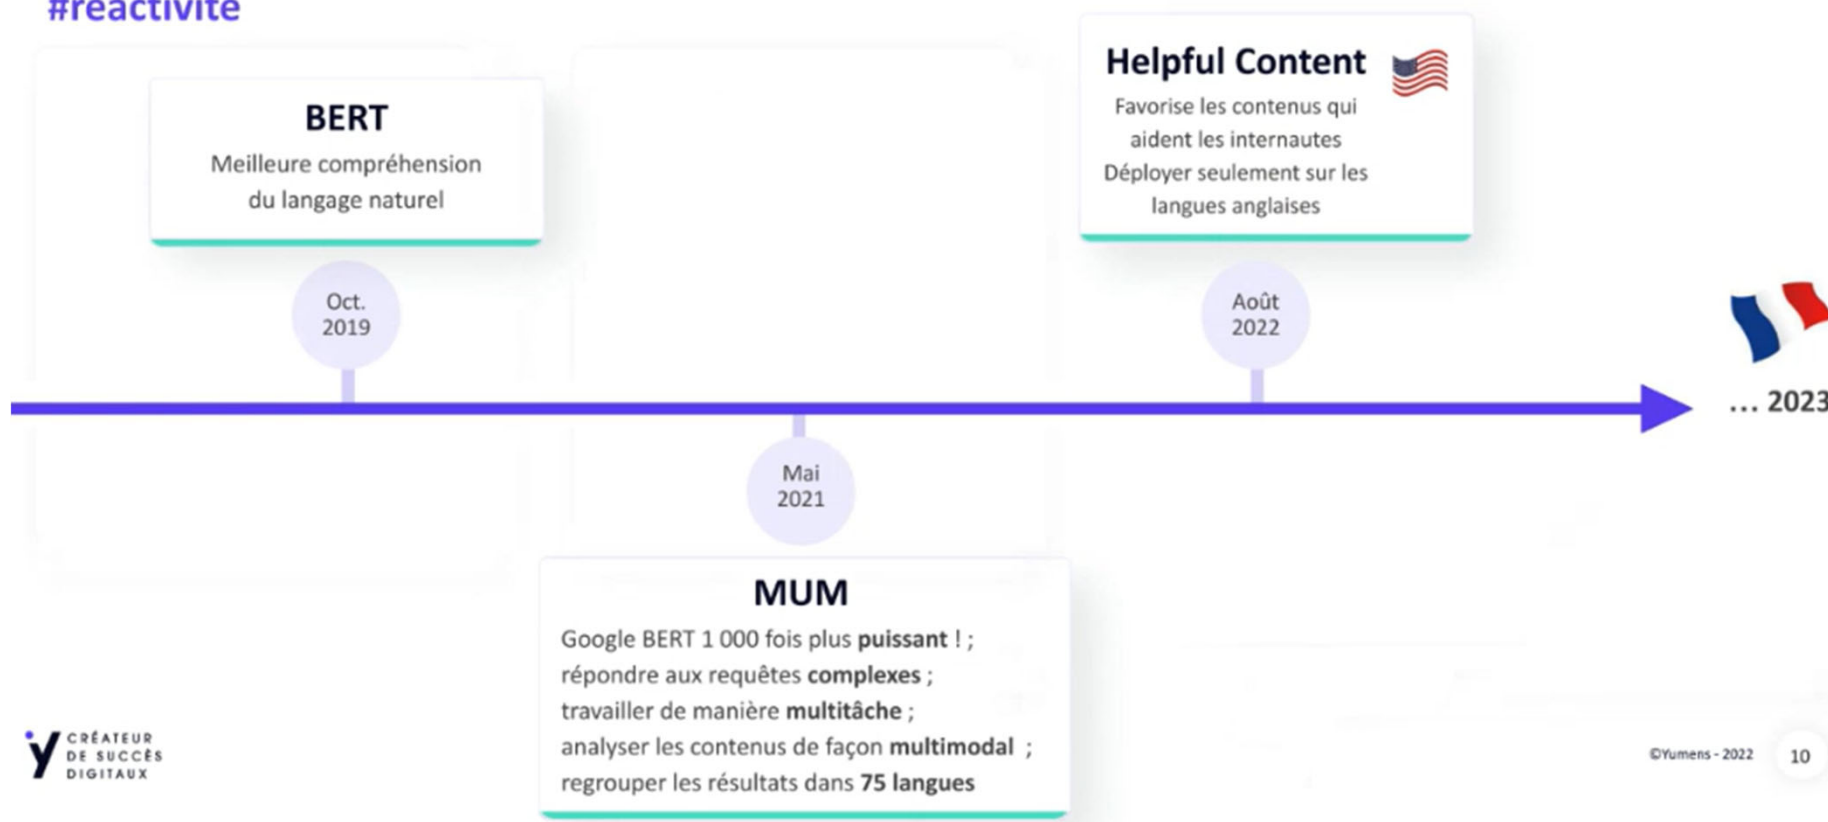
#réactivité

BERT
Meilleure compréhension du langage naturel

Oct. 2019

Helpful Content
Favorise les contenus qui aident les internautes
Déployer seulement sur les langues anglaises

Août 2022

... 2023

Mai 2021

MUM
Google BERT 1 000 fois plus **puissant** ! ;
répondre aux requêtes **complexes** ;
travailler de manière **multitâche** ;
analyser les contenus de façon **multimodal** ;
regrouper les résultats dans **75 langues**

Y CRÉATEUR DE SUCCÈS DIGITAUX

©Yumens - 2022 10